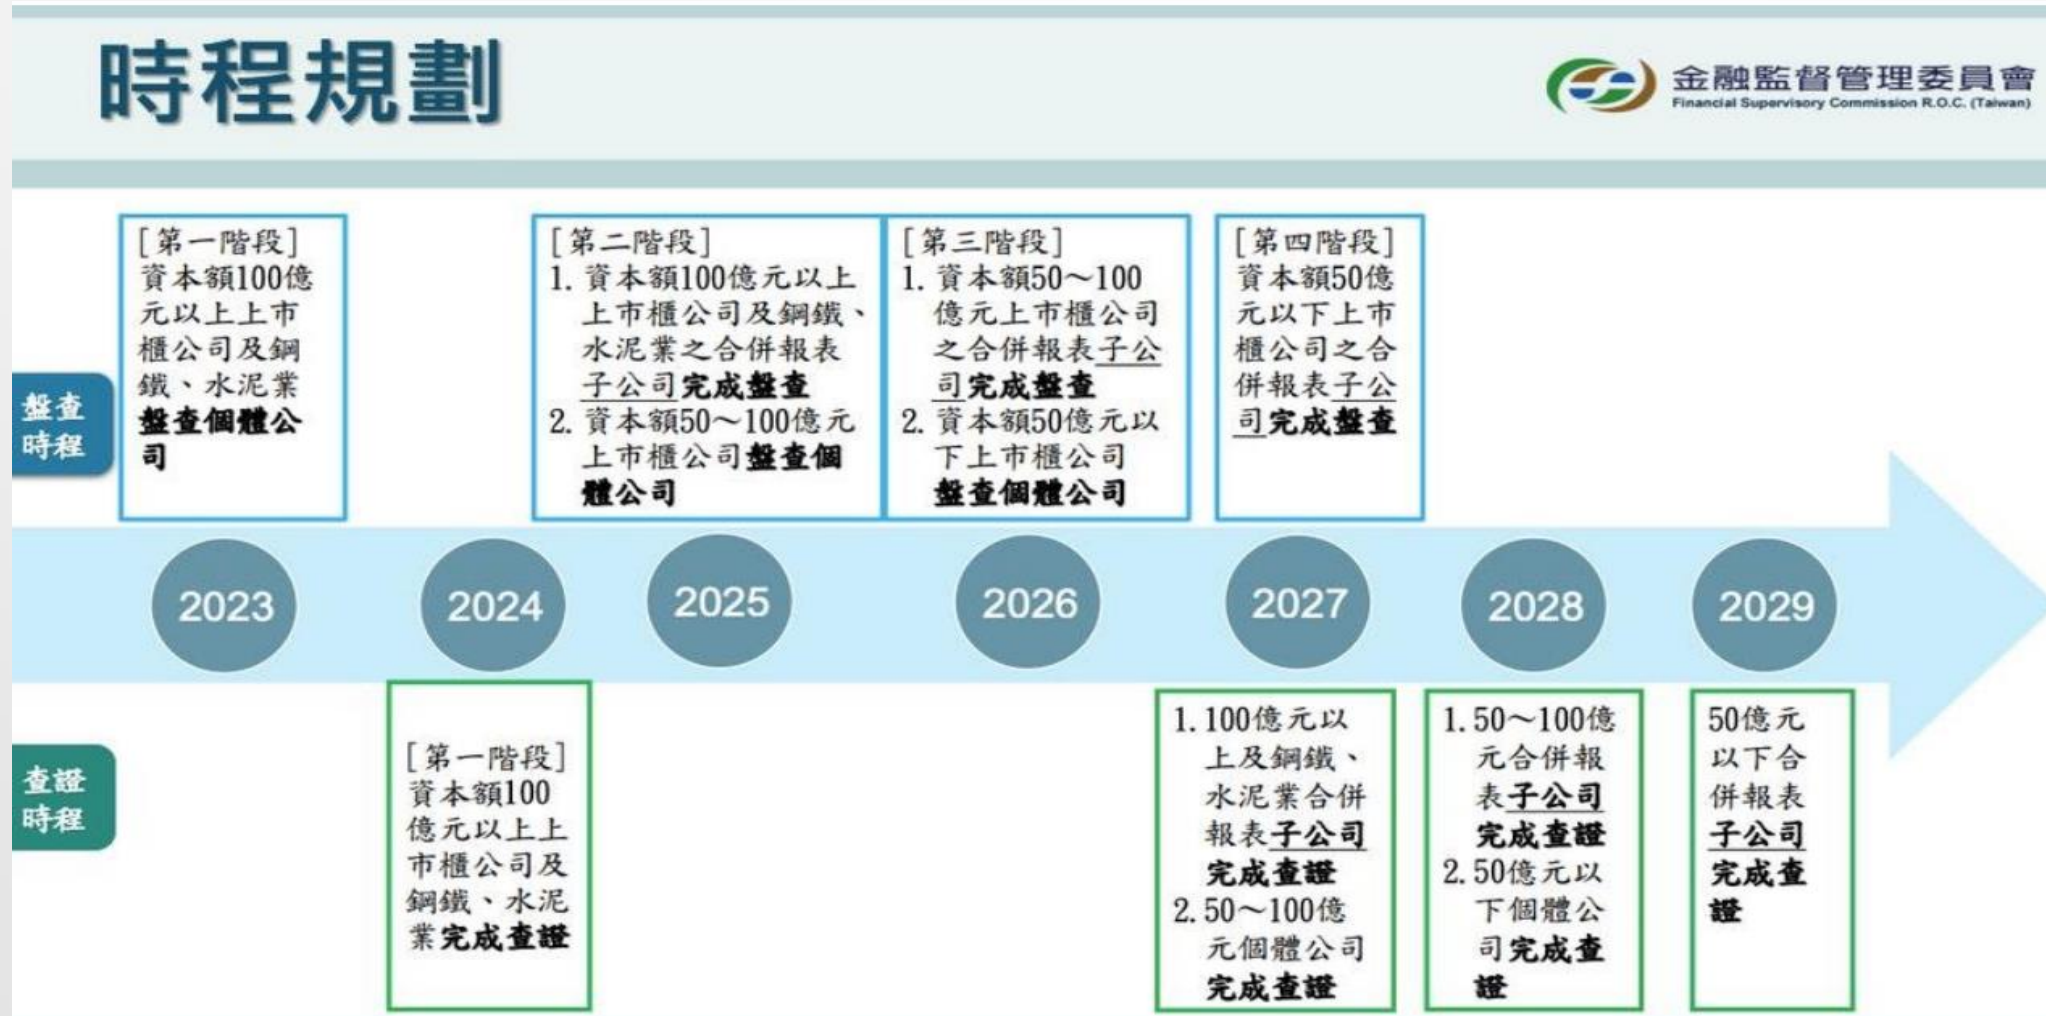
時程規劃

金融監督管理委員會
Financial Supervisory Commission R.O.C. (Taiwan)

盤查時程

[第一階段]
資本額100億元以上上市櫃公司及鋼鐵、水泥業盤查個體公司

[第二階段]
1. 資本額100億元以上上市櫃公司及鋼鐵、水泥業之合併報表子公司完成盤查
2. 資本額50～100億元上市櫃公司盤查個體公司

[第三階段]
1. 資本額50～100億元上市櫃公司之合併報表子公司完成盤查
2. 資本額50億元以下上市櫃公司盤查個體公司

[第四階段]
資本額50億元以下上市櫃公司之合併報表子公司完成盤查

2023 2024 2025 2026 2027 2028 2029

查證時程

[第一階段]
資本額100億元以上上市櫃公司及鋼鐵、水泥業完成查證

1. 100億元以上及鋼鐵、水泥業合併報表子公司完成查證
2. 50～100億元個體公司完成查證

1. 50～100億元合併報表子公司完成查證
2. 50億元以下個體公司完成查證

50億元以下合併報表子公司完成查證